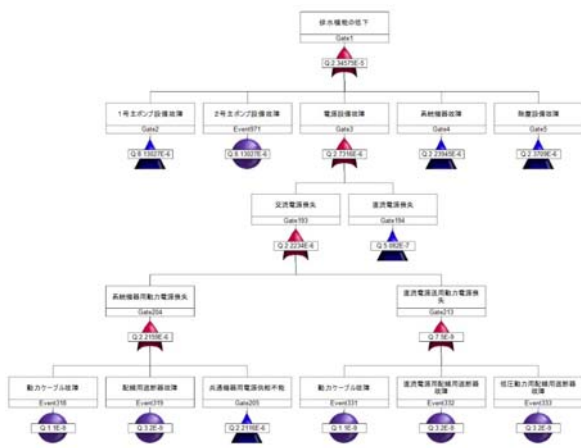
排水機能の低下
Gate1
Q:2.34575E-5

1号主ポンプ設備故障
Gate2
Q:9.13027E-6

2号主ポンプ設備故障
Event971
Q:9.13027E-6

電源設備故障
Gate3
Q:2.7316E-6

系統機器故障
Gate4
Q:2.23945E-6

除塵設備故障
Gate5
Q:2.3709E-6

交流電源喪失
Gate193
Q:2.2234E-6

直流電源喪失
Gate194
Q:5.092E-7

系統機器用動力電源喪失
Gate204
Q:2.2159E-6

直流電源送用動力電源喪失
Gate213
Q:7.5E-9

動力ケーブル故障
Event318
Q:1.1E-9

配線用遮断器故障
Event319
Q:3.2E-9

共通機器用電源供給不能
Gate205
Q:2.2116E-6

動力ケーブル故障
Event331
Q:1.1E-9

直流電源用配線用遮断器故障
Event332
Q:3.2E-9

低圧動力用配線用遮断器故障
Event333
Q:3.2E-9